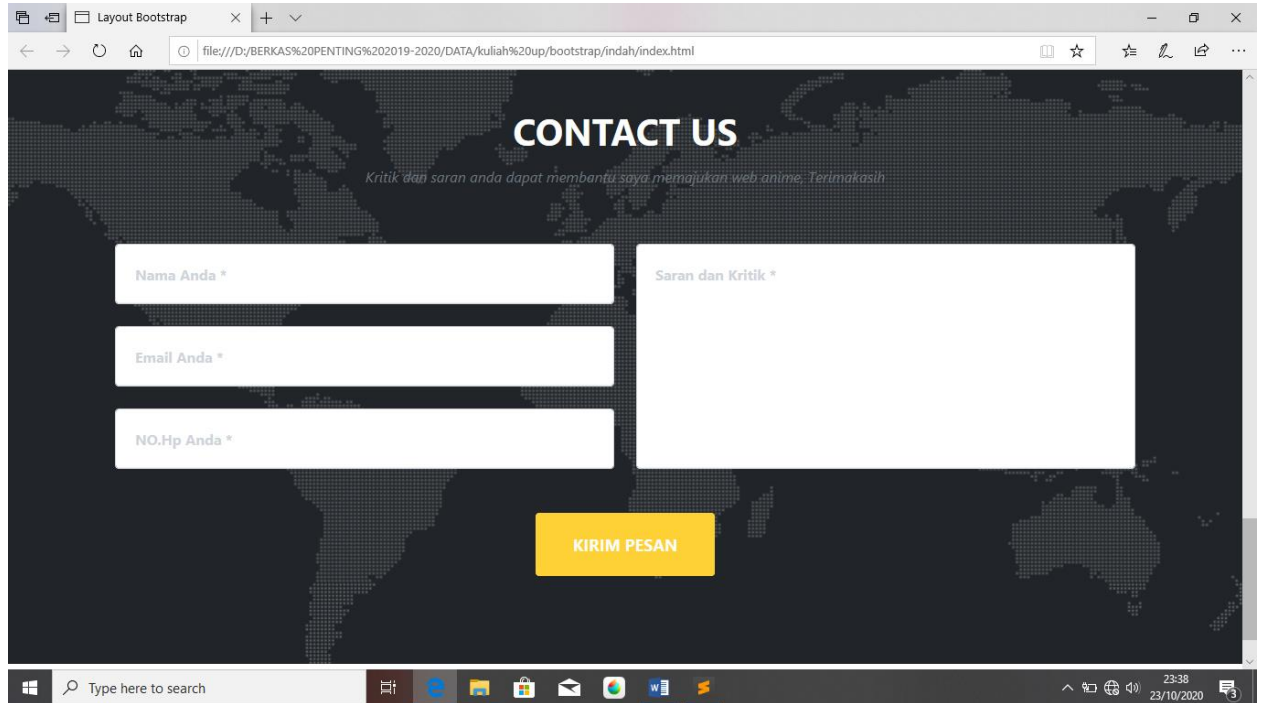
Layout Bootstrap

file:///D:/BERKAS%20PENTING%202019-2020/DATA/kuliah%20up/bootstrap/indah/index.html

CONTACT US

Kritik dan saran anda dapat membantu saya memajukan web anime, Terimakasih

Nama Anda *

Email Anda *

NO.Hp Anda *

Saran dan Kritik *

KIRIM PESAN

Type here to search

23:38
23/10/2020

3